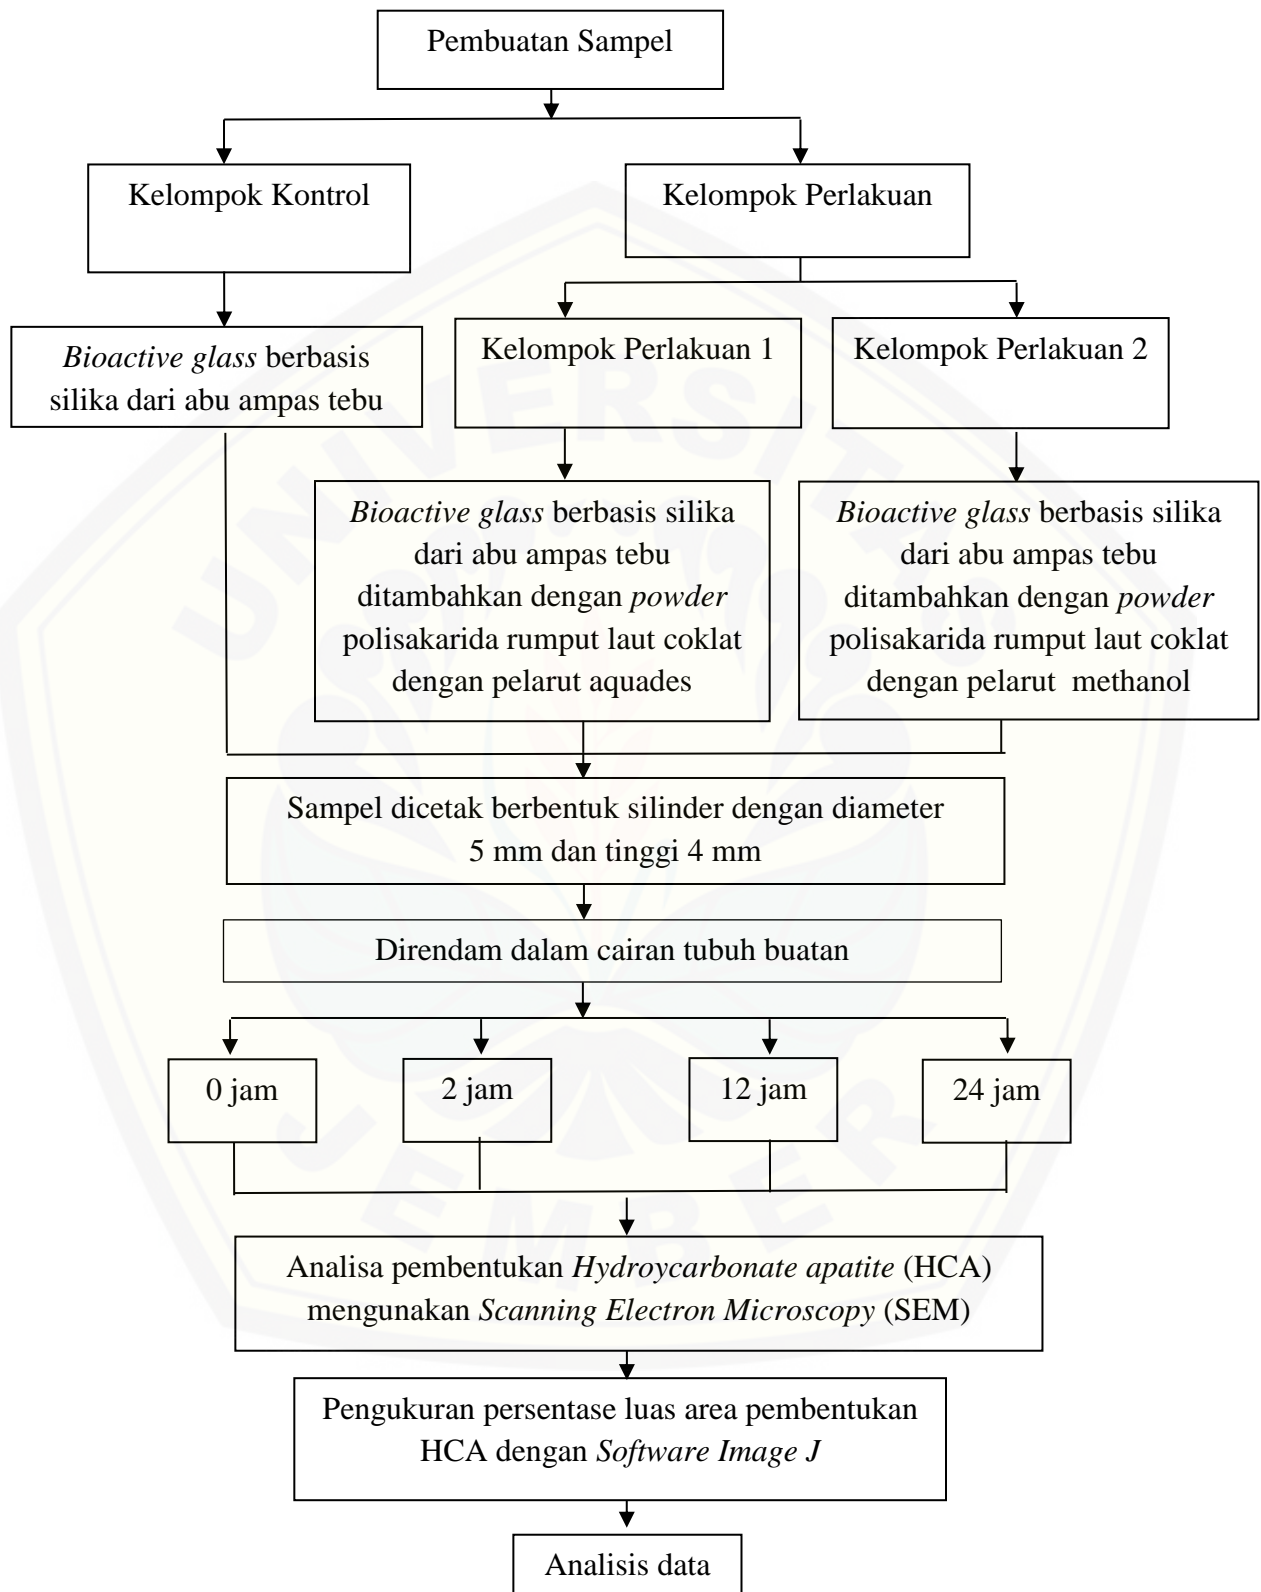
Pembuatan Sampel

Kelompok Kontrol

Kelompok Perlakuan

Bioactive glass berbasis silika dari abu ampas tebu

Kelompok Perlakuan 1

Kelompok Perlakuan 2

Bioactive glass berbasis silika dari abu ampas tebu ditambahkan dengan powder polisakarida rumput laut coklat dengan pelarut aquades

Bioactive glass berbasis silika dari abu ampas tebu ditambahkan dengan powder polisakarida rumput laut coklat dengan pelarut methanol

Sampel dicetak berbentuk silinder dengan diameter 5 mm dan tinggi 4 mm

Direndam dalam cairan tubuh buatan

0 jam

2 jam

12 jam

24 jam

Analisa pembentukan Hydroycarbonate apatite (HCA) mengunakan Scanning Electron Microscopy (SEM)

Pengukuran persentase luas area pembentukan HCA dengan Software Image J

Analisis data